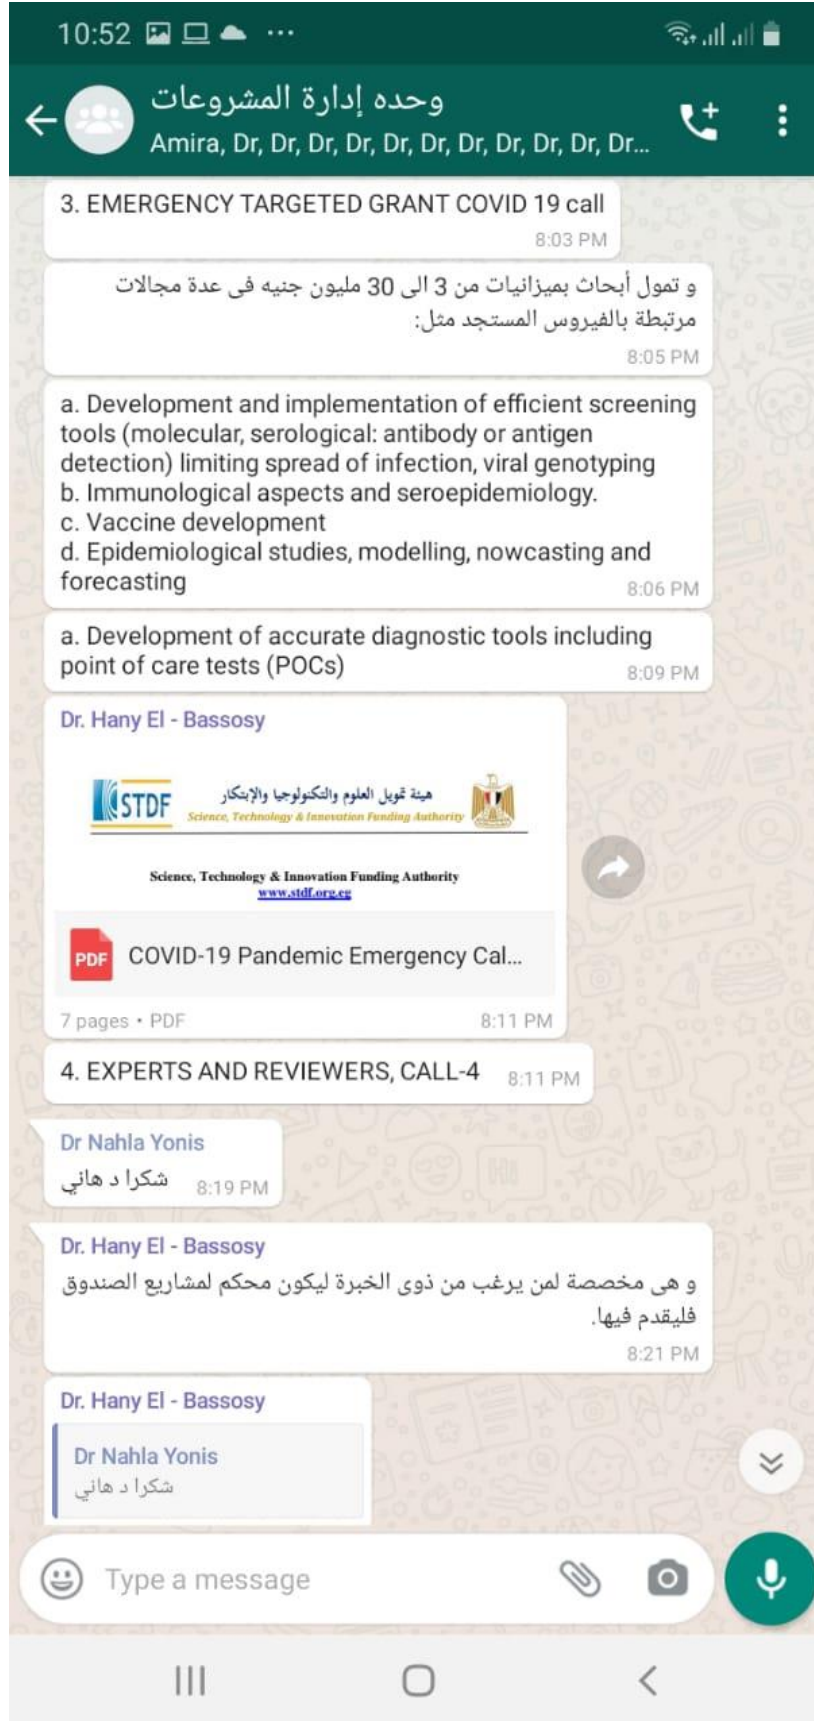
10:52

وحده إدارة المشروعات
Amira, Dr, Dr, Dr, Dr, Dr, Dr, Dr, Dr, Dr, Dr, Dr...

3. EMERGENCY TARGETED GRANT COVID 19 call
8:03 PM

و تمول أبحاث بميزانيات من 3 الى 30 مليون جنيه فى عدة مجالات مرتبطة بالفيروس المستجد مثل:
8:05 PM

a. Development and implementation of efficient screening tools (molecular, serological: antibody or antigen detection) limiting spread of infection, viral genotyping
b. Immunological aspects and seroepidemiology.
c. Vaccine development
d. Epidemiological studies, modelling, nowcasting and forecasting
8:06 PM

a. Development of accurate diagnostic tools including point of care tests (POCs)
8:09 PM

Dr. Hany El - Bassosy
STDF هيئة تمويل العلوم والتكنولوجيا والإبتكار Science, Technology & Innovation Funding Authority
Science, Technology & Innovation Funding Authority
www.stdf.org.eg
PDF COVID-19 Pandemic Emergency Cal...
7 pages • PDF
8:11 PM

4. EXPERTS AND REVIEWERS, CALL-4
8:11 PM

Dr Nahla Yonis
شكرا د هاني
8:19 PM

Dr. Hany El - Bassosy
و هى مخصصة لمن يرغب من ذوى الخبرة ليكون محكم لمشاريع الصندوق فليقدم فيها.
8:21 PM

Dr. Hany El - Bassosy
Dr Nahla Yonis
شكرا د هاني

Type a message